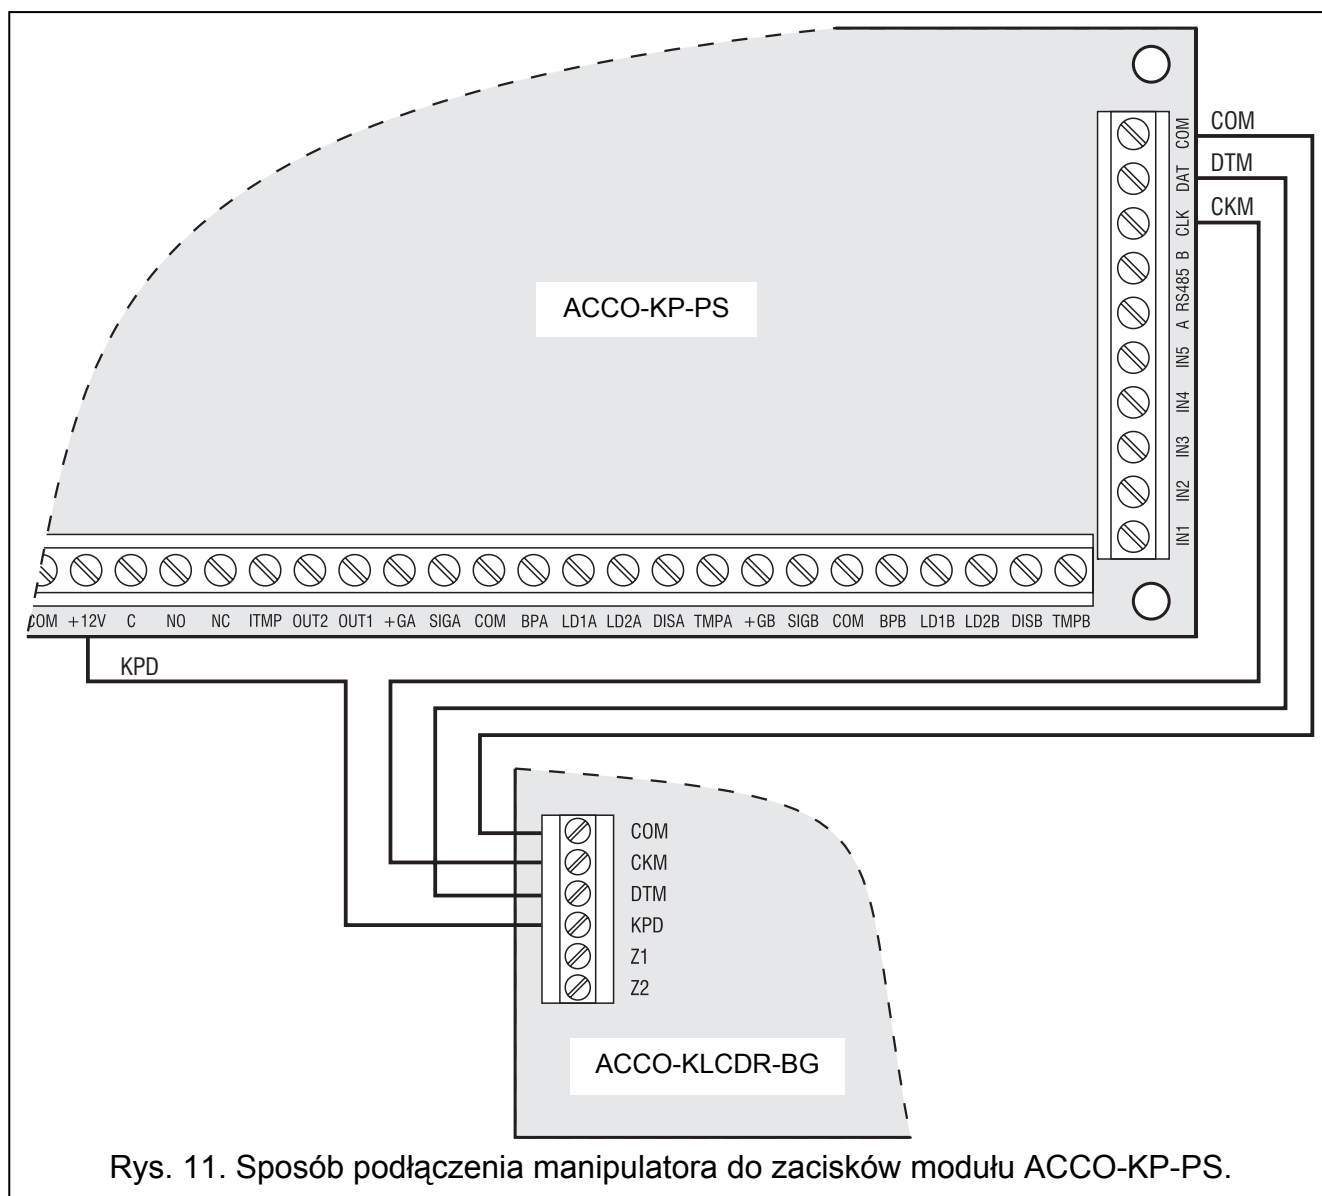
COM
DTM
CKM

COM
DAT
CLK
B
RS485
A
IN5
IN4
IN3
IN2
IN1

ACCO-KP-PS

COM +12V C NO NC ITMP OUT2 OUT1 +GA SIGA COM BPA LD1A LD2A DISA TMPA +GB SIGB COM BPB LD1B LD2B DISB TMPB

KPD

COM
CKM
DTM
KPD
Z1
Z2

ACCO-KLCDR-BG

Rys. 11. Sposób podłączenia manipulatora do zacisków modułu ACCO-KP-PS.